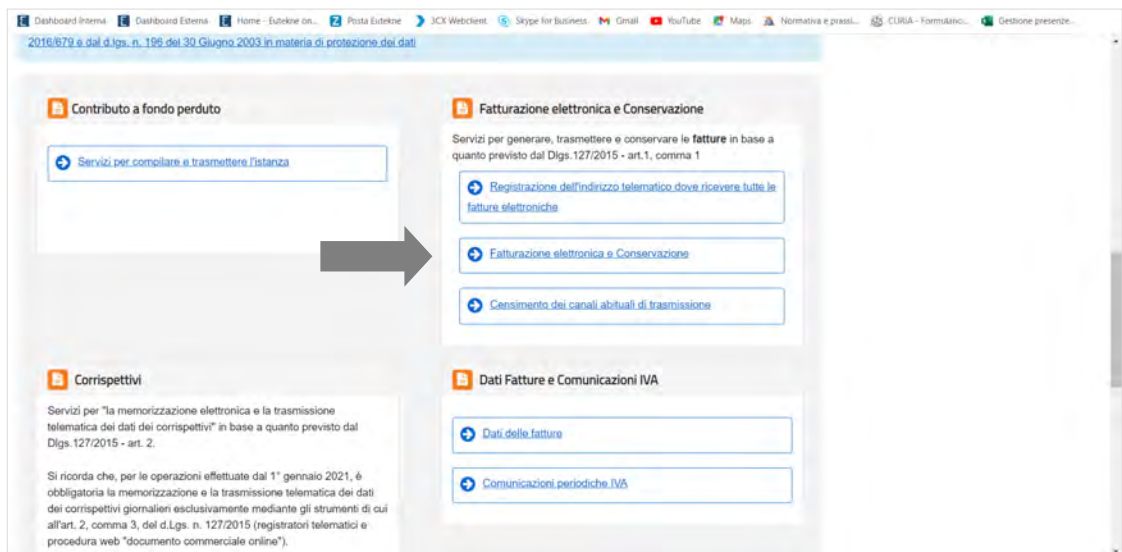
Dashboard Interna   Dashboard Esterna   Home - Eutekne on...   Posta Eutekne   3CX Webclient   Skype for Business   Gmail   YouTube   Maps   Normativa e prassi...   CURIA - Formulario...   Gestione presenze...

2016/679 e dal d.lgs. n. 196 del 30 Giugno 2003 in materia di protezione dei dati

Contributo a fondo perduto

Servizi per compilare e trasmettere l'istanza

Fatturazione elettronica e Conservazione

Servizi per generare, trasmettere e conservare le **fatture** in base a quanto previsto dal Dlgs.127/2015 - art.1, comma 1

Registrazione dell'indirizzo telematico dove ricevere tutte le fatture elettroniche

Fatturazione elettronica e Conservazione

Censimento dei canali abituali di trasmissione

Corrispettivi

Servizi per "la memorizzazione elettronica e la trasmissione telematica dei dati dei corrispettivi" in base a quanto previsto dal Dlgs.127/2015 - art. 2.

Si ricorda che, per le operazioni effettuate dal 1° gennaio 2021, è obbligatoria la memorizzazione e la trasmissione telematica dei dati dei corrispettivi giornalieri esclusivamente mediante gli strumenti di cui all'art. 2, comma 3, del d.Lgs. n. 127/2015 (registratori telematici e procedura web "documento commerciale online").

Dati Fatture e Comunicazioni IVA

Dati delle fatture

Comunicazioni periodiche IVA